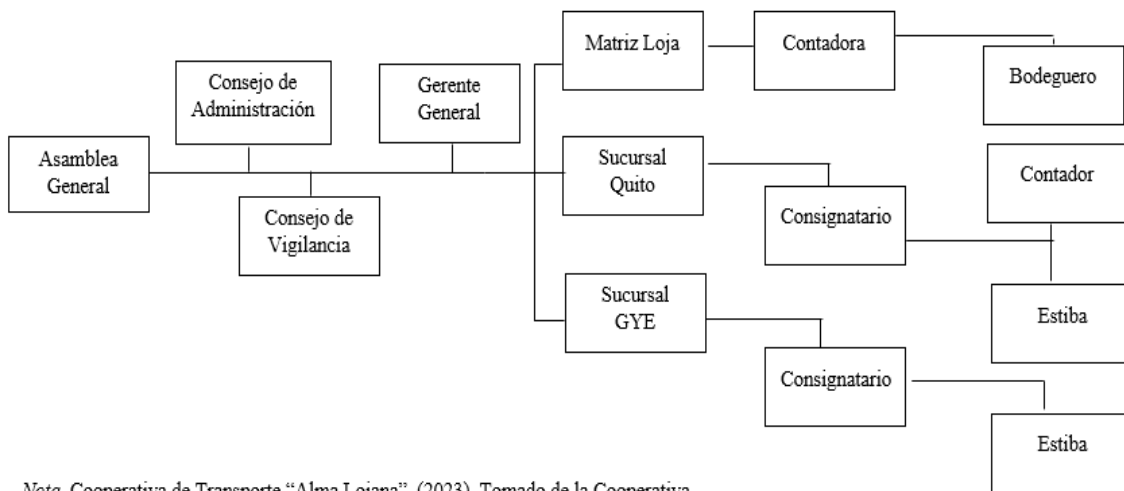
Matriz Loja

Contadora

Bodeguero

Consejo de Administración

Gerente General

Asamblea General

Sucursal Quito

Contador

Consejo de Vigilancia

Consignatario

Sucursal GYE

Estiba

Consignatario

Estiba

Nota. Cooperativa de Transporte "Alma Lojana". (2023). Tomado de la Cooperativa